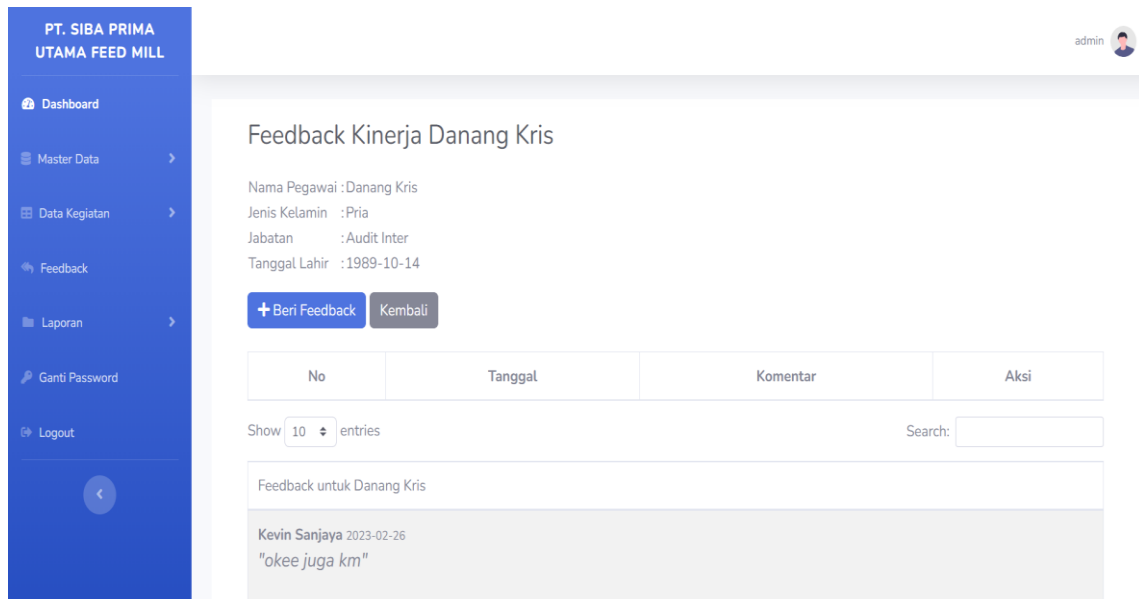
PT. SIBA PRIMA UTAMA FEED MILL

Dashboard

Master Data

Data Kegiatan

Feedback

Laporan

Ganti Password

Logout

admin

Feedback Kinerja Danang Kris

Nama Pegawai : Danang Kris
Jenis Kelamin : Pria
Jabatan : Audit Inter
Tanggal Lahir : 1989-10-14

+ Beri Feedback Kembali

| No | Tanggal | Komentar | Aksi |
|---|---|---|---|

Show 10 entries

Search:

Feedback untuk Danang Kris

Kevin Sanjaya 2023-02-26
"okee juga km"